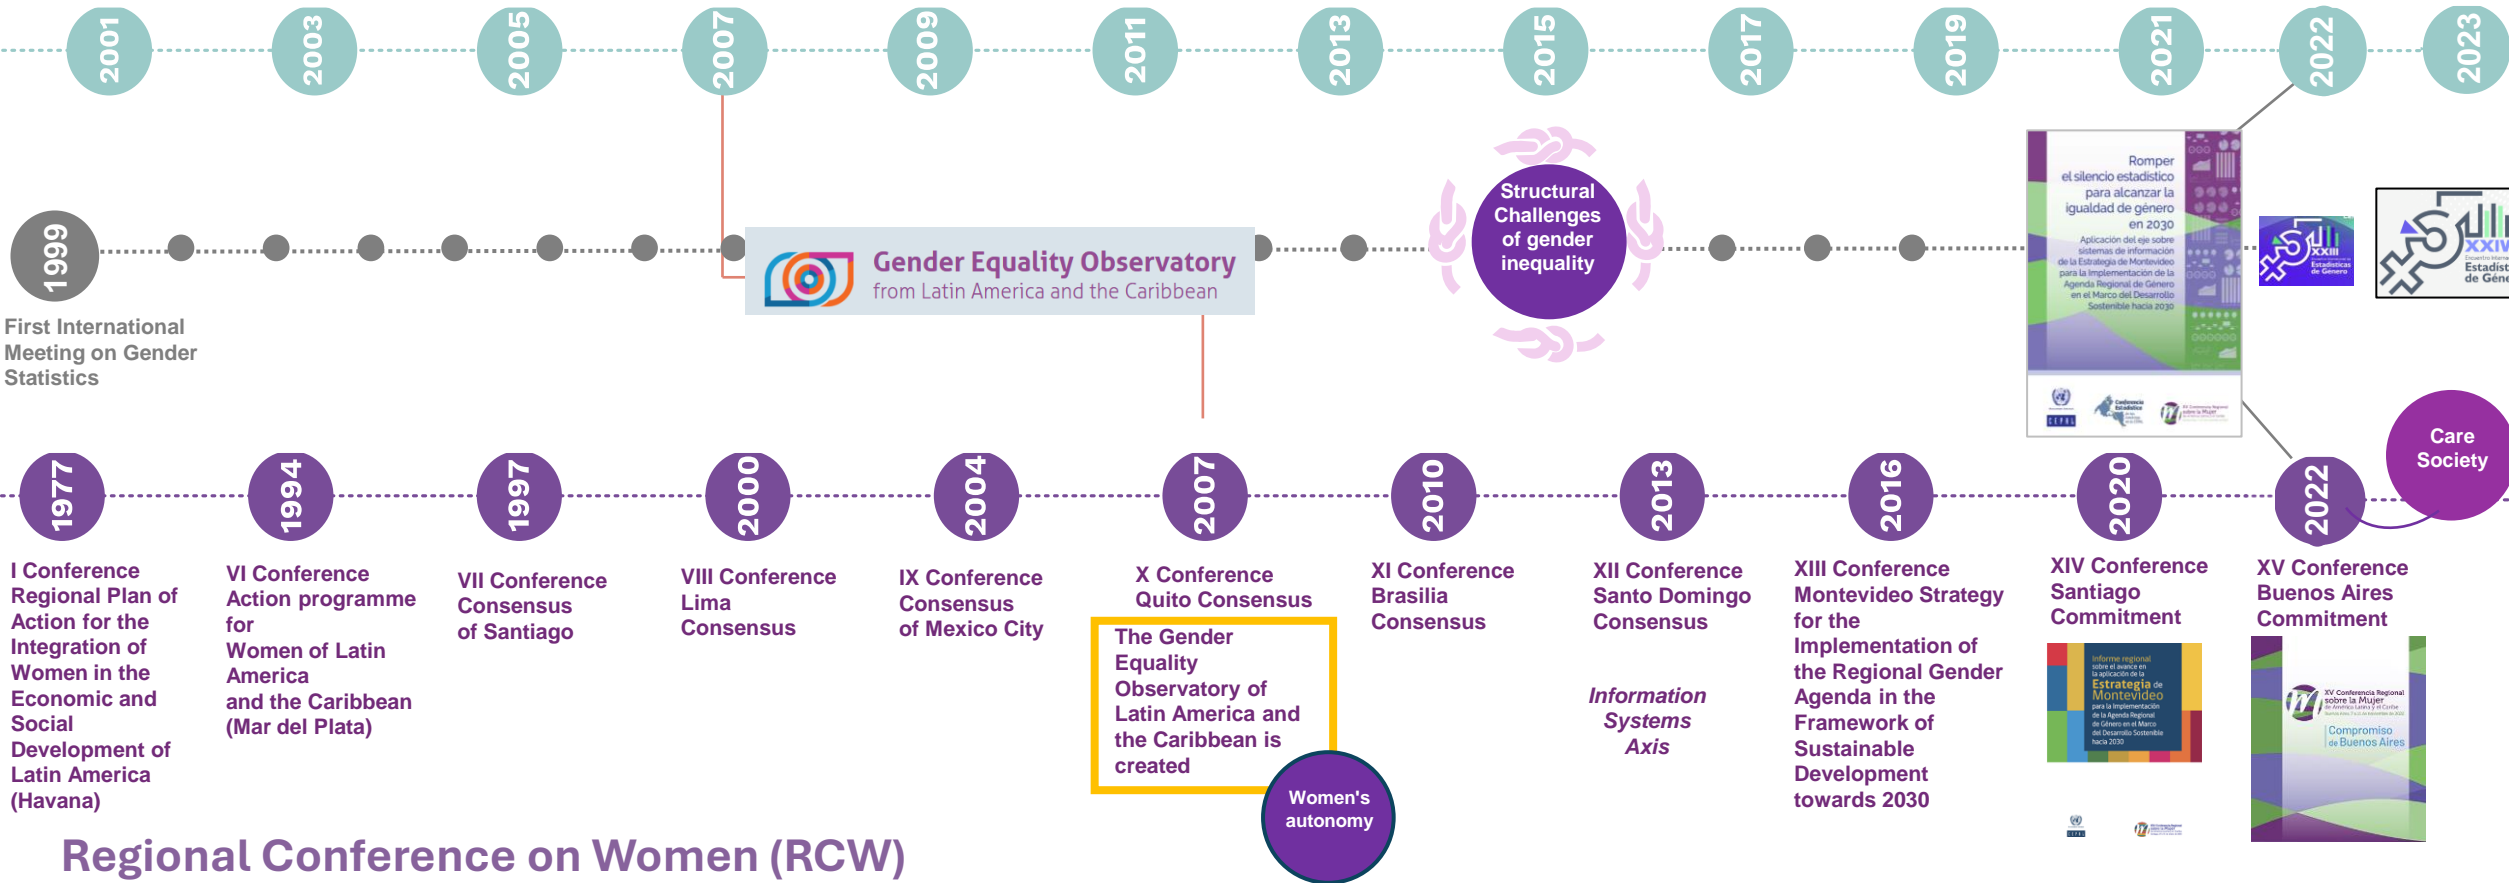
2001 2003 2005 2007 2009 2011 2013 2015 2017 2019 2021 2022 2023

1999

First International Meeting on Gender Statistics

Gender Equality Observatory
from Latin America and the Caribbean

Structural Challenges of gender inequality

Romper el silencio estadístico para alcanzar la igualdad de género en 2030

Aplicación del eje sobre sistemas de información de la Estrategia de Montevideo para la Implementación de la Agenda Regional de Género en el Marco del Desarrollo Sostenible hacia 2030

XXIII

XXIV
Estadíst
de Géne

Care Society

1977
I Conference
Regional Plan of Action for the Integration of Women in the Economic and Social Development of Latin America (Havana)

1994
VI Conference
Action programme for Women of Latin America and the Caribbean (Mar del Plata)

1997
VII Conference
Consensus of Santiago

2000
VIII Conference
Lima Consensus

2004
IX Conference
Consensus of Mexico City

2007
X Conference
Quito Consensus

The Gender Equality Observatory of Latin America and the Caribbean is created

Women's autonomy

2010
XI Conference
Brasilia Consensus

2013
XII Conference
Santo Domingo Consensus

Information Systems Axis

2016
XIII Conference
Montevideo Strategy for the Implementation of the Regional Gender Agenda in the Framework of Sustainable Development towards 2030

2020
XIV Conference
Santiago Commitment

Informe regional sobre el avance en la aplicación de la Estrategia de Montevideo para la Implementación de la Agenda Regional de Género en el Marco del Desarrollo Sostenible hacia 2030

2022
XV Conference
Buenos Aires Commitment

XV Conferencia Regional sobre la Mujer de América Latina y el Caribe
Compromiso de Buenos Aires

Regional Conference on Women (RCW)